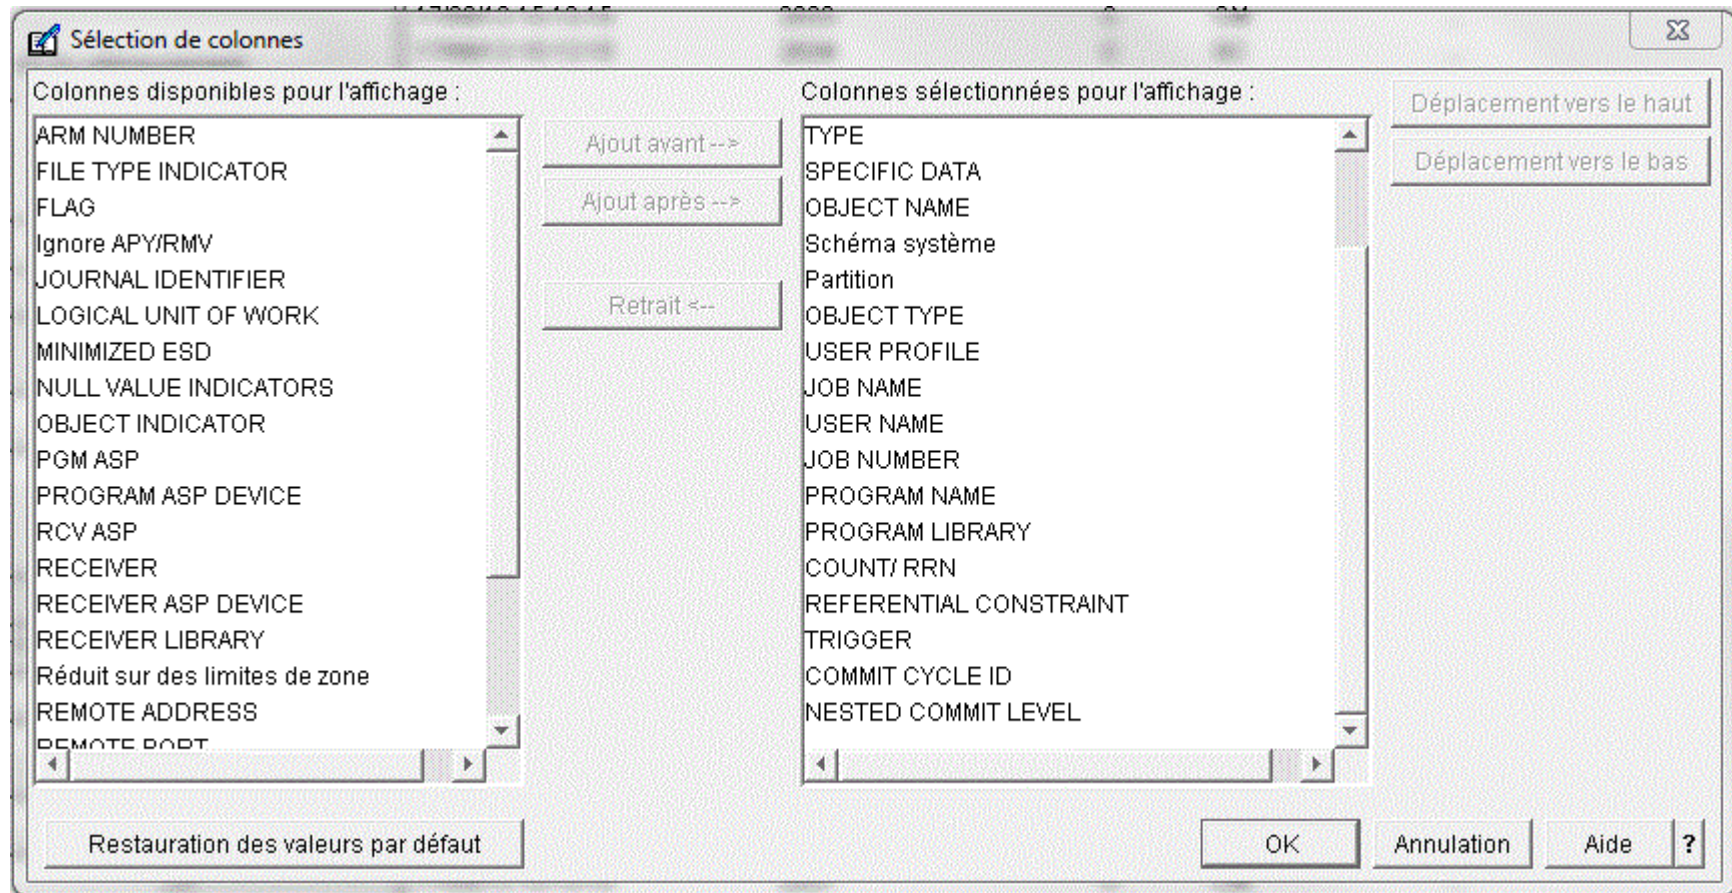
Sélection de colonnes

Colonnes disponibles pour l'affichage :

ARM NUMBER
FILE TYPE INDICATOR
FLAG
Ignore APY/RMV
JOURNAL IDENTIFIER
LOGICAL UNIT OF WORK
MINIMIZED ESD
NULL VALUE INDICATORS
OBJECT INDICATOR
PGM ASP
PROGRAM ASP DEVICE
RCV ASP
RECEIVER
RECEIVER ASP DEVICE
RECEIVER LIBRARY
Réduit sur des limites de zone
REMOTE ADDRESS
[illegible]

Ajout avant -->
Ajout après -->
Retrait <--

Colonnes sélectionnées pour l'affichage :

TYPE
SPECIFIC DATA
OBJECT NAME
Schéma système
Partition
OBJECT TYPE
USER PROFILE
JOB NAME
USER NAME
JOB NUMBER
PROGRAM NAME
PROGRAM LIBRARY
COUNT/ RRN
REFERENTIAL CONSTRAINT
TRIGGER
COMMIT CYCLE ID
NESTED COMMIT LEVEL

Déplacement vers le haut
Déplacement vers le bas

Restauration des valeurs par défaut
OK
Annulation
Aide
?